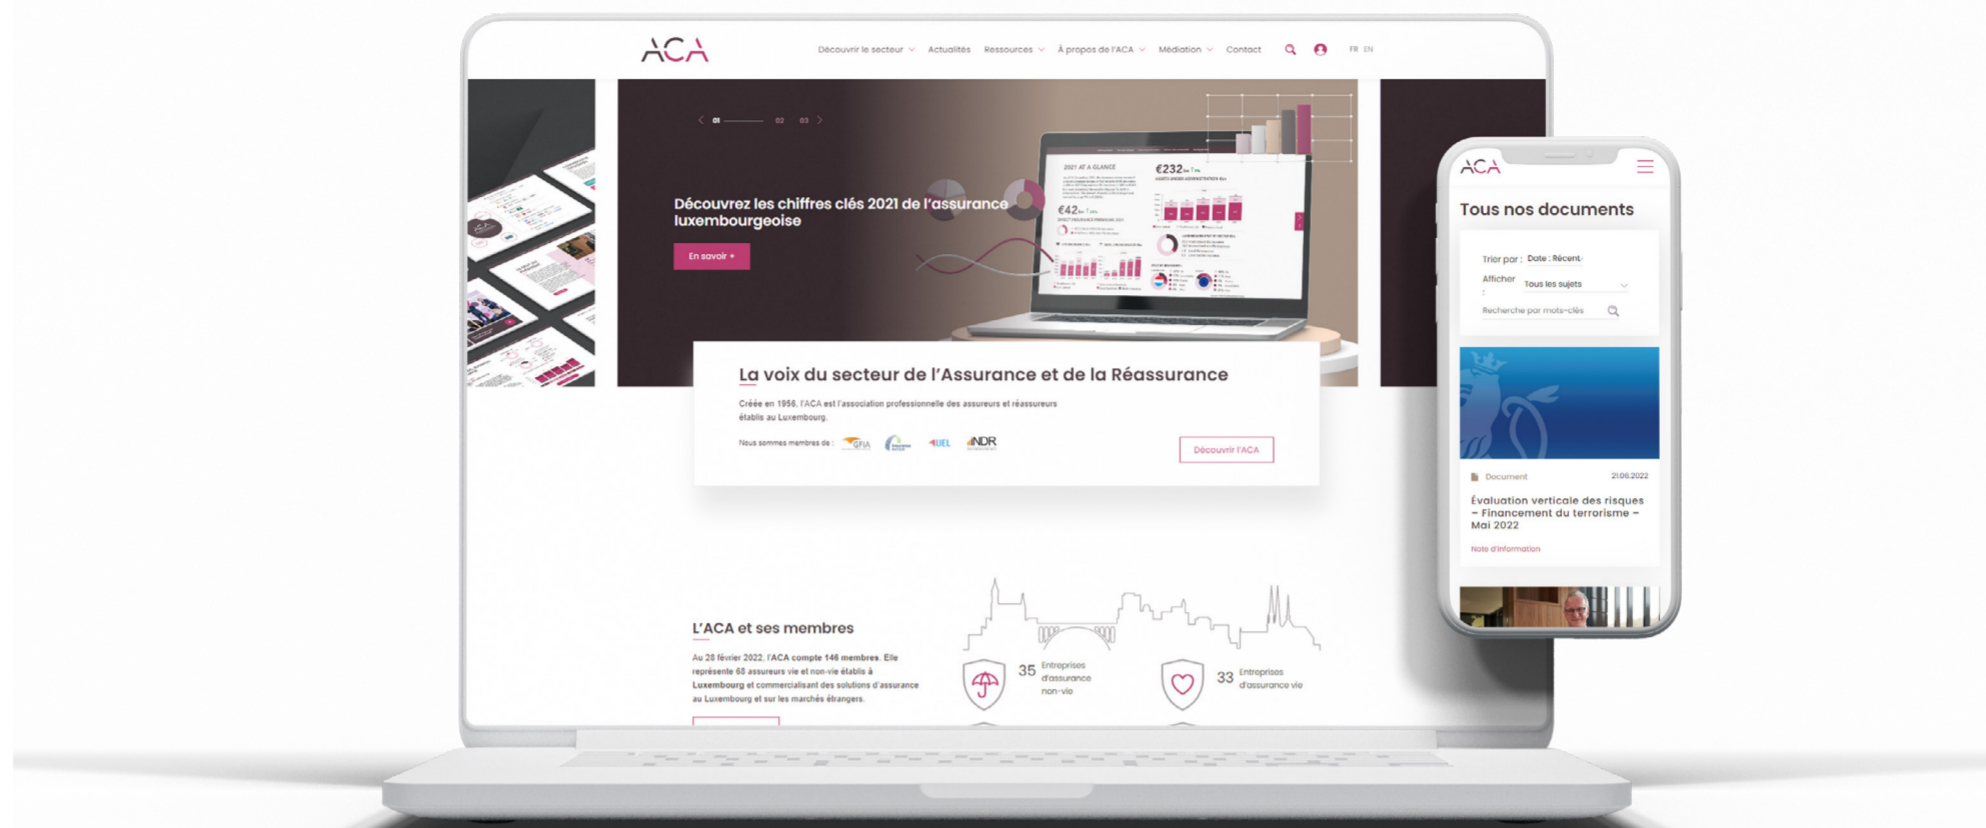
ACA

Découvrir le secteur Actualités Ressources À propos de l'ACA Médiation Contact FR EN

01 02 03

Découvrez les chiffres clés 2021 de l'assurance luxembourgeoise

En savoir +

2021 AT A GLANCE
€232
€42

La voix du secteur de l'Assurance et de la Réassurance

Créée en 1956, l'ACA est l'association professionnelle des assureurs et réassureurs établis au Luxembourg.

Nous sommes membres de : GFIA UEL INDR

Découvrir l'ACA

L'ACA et ses membres

Au 28 février 2022, l'ACA compte 146 membres. Elle représente 68 assureurs vie et non-vie établis à Luxembourg et commercialisant des solutions d'assurance au Luxembourg et sur les marchés étrangers.

35 Entreprises d'assurance non-vie

33 Entreprises d'assurance vie

ACA

Tous nos documents

Trier par : Date : Récent

Afficher : Tous les sujets

Recherche par mots-clés

Document 21.06.2022

Évaluation verticale des risques – Financement du terrorisme – Mai 2022

Note d'information